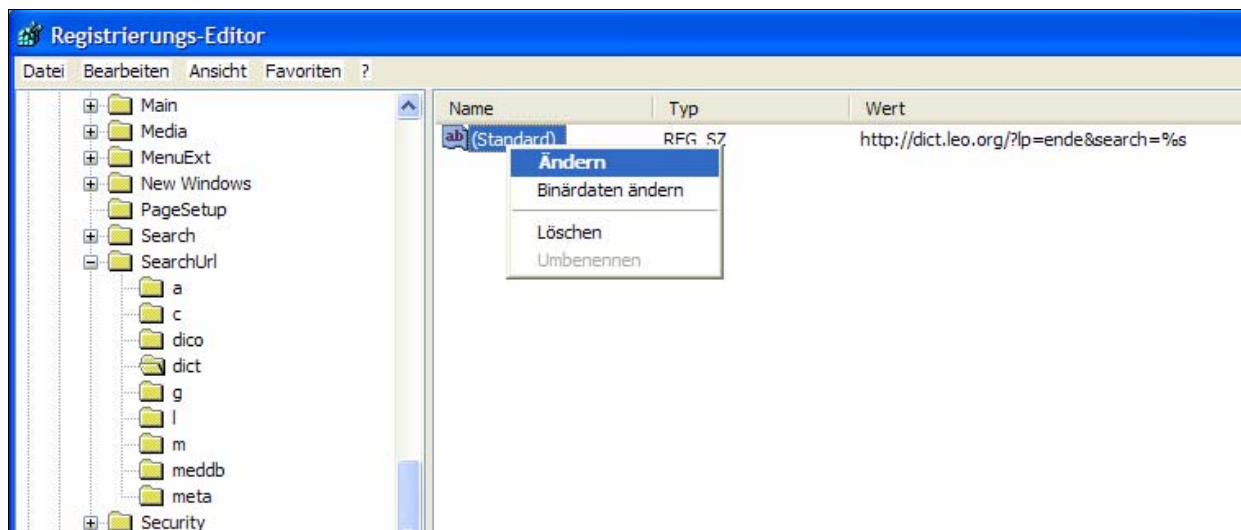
Registrierungs-Editor

Datei Bearbeiten Ansicht Favoriten ?

Main
Media
MenuExt
New Windows
PageSetup
Search
SearchUrl
a
c
dico
dict
g
l
m
meddb
meta
Security

| Name | Typ | Wert |
|---|---|---|
| ab (Standard) | REG_SZ | http://dict.leo.org/?lp=ende&search=%s |

Ändern
Binärdaten ändern
Löschen
Umbenennen